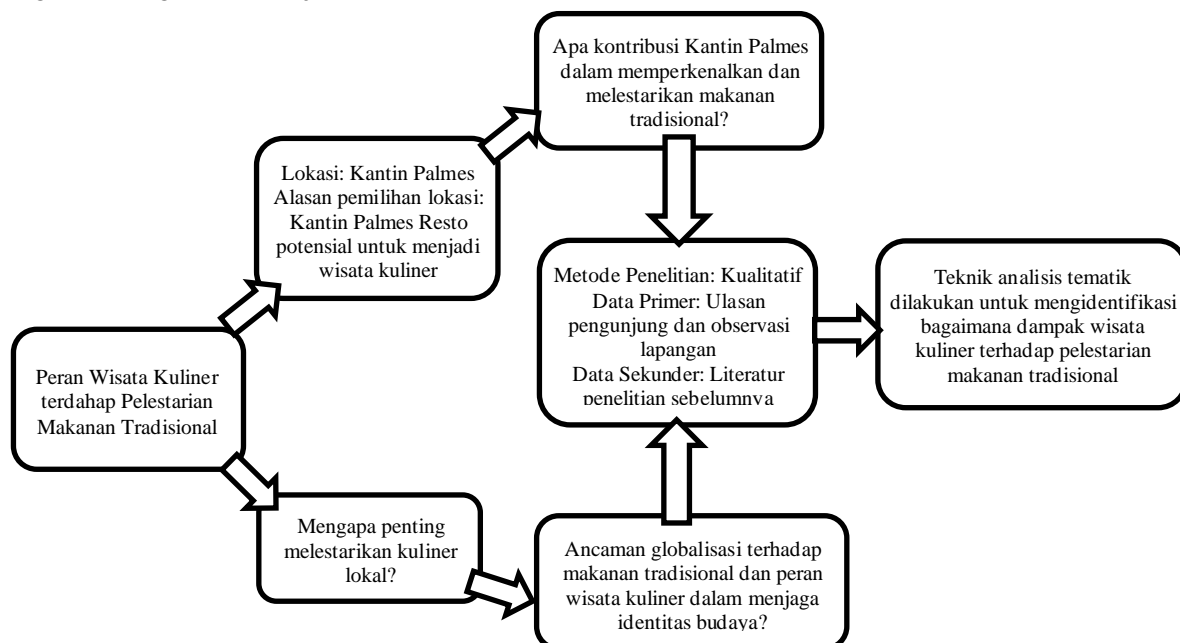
Peran Wisata Kuliner terdahap Pelestarian Makanan Tradisional

Lokasi: Kantin Palmes
Alasan pemilihan lokasi: Kantin Palmes Resto potensial untuk menjadi wisata kuliner

Apa kontribusi Kantin Palmes dalam memperkenalkan dan melestarikan makanan tradisional?

Metode Penelitian: Kualitatif
Data Primer: Ulasan pengunjung dan observasi lapangan
Data Sekunder: Literatur penelitian sebelumnya

Teknik analisis tematik dilakukan untuk mengidentifikasi bagaimana dampak wisata kuliner terhadap pelestarian makanan tradisional

Mengapa penting melestarikan kuliner lokal?

Ancaman globalisasi terhadap makanan tradisional dan peran wisata kuliner dalam menjaga identitas budaya?